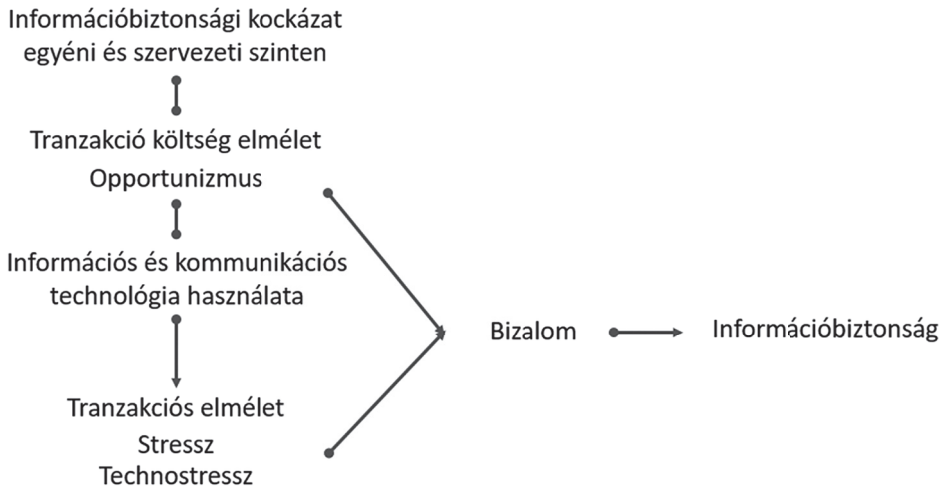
Információbiztonsági kockázat egyéni és szervezeti szinten

Tranzakció költség elmélet
Opportunizmus

Információs és kommunikációs technológia használata

Tranzakciós elmélet
Stressz
Technostressz

Bizalom

Információbiztonság